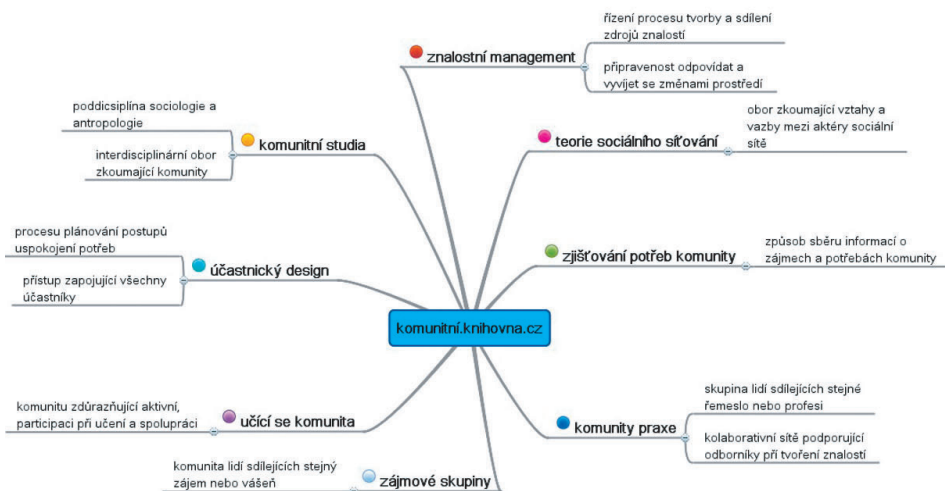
znalostní management

řízení procesu tvorby a sdílení zdrojů znalostí

připravenost odpovídat a vyvíjet se změnami prostředí

komunitní studia

poddicsiplína sociologie a antropologie

interdisciplinární obor zkoumající komunity

teorie sociálního síťování

obor zkoumající vztahy a vazby mezi aktéry sociální sítě

účastnický design

procesu plánování postupů uspokojení potřeb

přístup zapojující všechny účastníky

zjišťování potřeb komunity

způsob sběru informací o zájmech a potřebách komunity

komunitní.knihovna.cz

učící se komunita

komunitu zdůrazňující aktivní, participaci při učení a spolupráci

komunity praxe

skupina lidí sdílejících stejné řemeslo nebo profesi

kolaborativní sítě podporující odborníky při tvoření znalostí

zájmové skupiny

komunita lidí sdílejících stejný zájem nebo vášeň